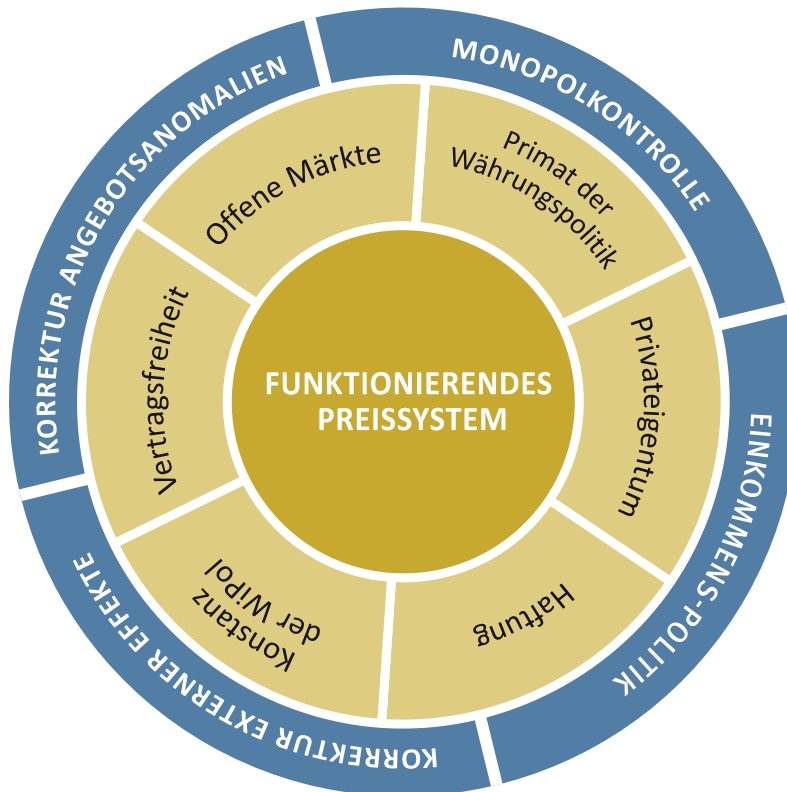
FUNKTIONIERENDES PREISSYSTEM

Offene Märkte

Primat der Währungspolitik

Privateigentum

Haftung

Konstanz der Wipol

Vertragsfreiheit

MONOPOLKONTROLLE

EINKOMMENS-POLITIK

KORREKTUR EXTERNER EFFEKTE

KORREKTUR ANGEBOTSANOMALIEN